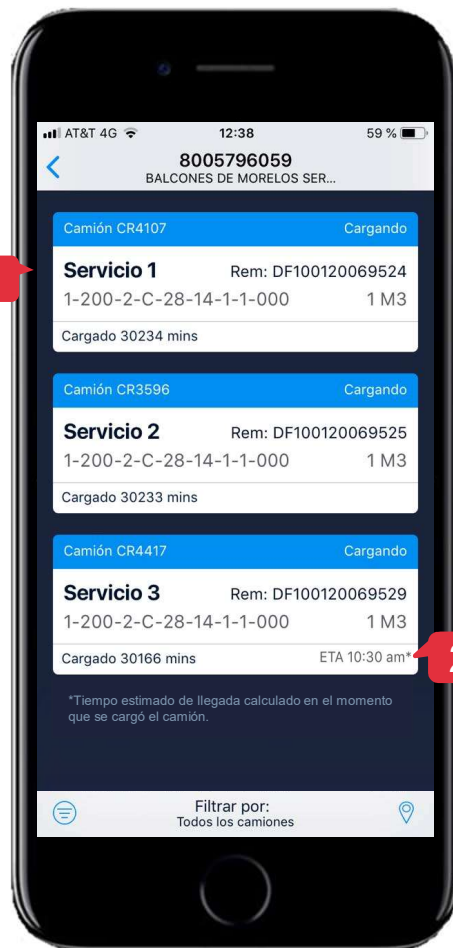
AT&T 4G 12:38 59 %

8005796059
BALCONES DE MORELOS SER...

Camión CR4107 Cargando
Servicio 1 Rem: DF100120069524
1-200-2-C-28-14-1-1-000 1 M3
Cargado 30234 mins

Camión CR3596 Cargando
Servicio 2 Rem: DF100120069525
1-200-2-C-28-14-1-1-000 1 M3
Cargado 30233 mins

Camión CR4417 Cargando
Servicio 3 Rem: DF100120069529
1-200-2-C-28-14-1-1-000 1 M3
Cargado 30166 mins ETA 10:30 am*

*Tiempo estimado de llegada calculado en el momento que se cargó el camión.

Filtrar por:
Todos los camiones